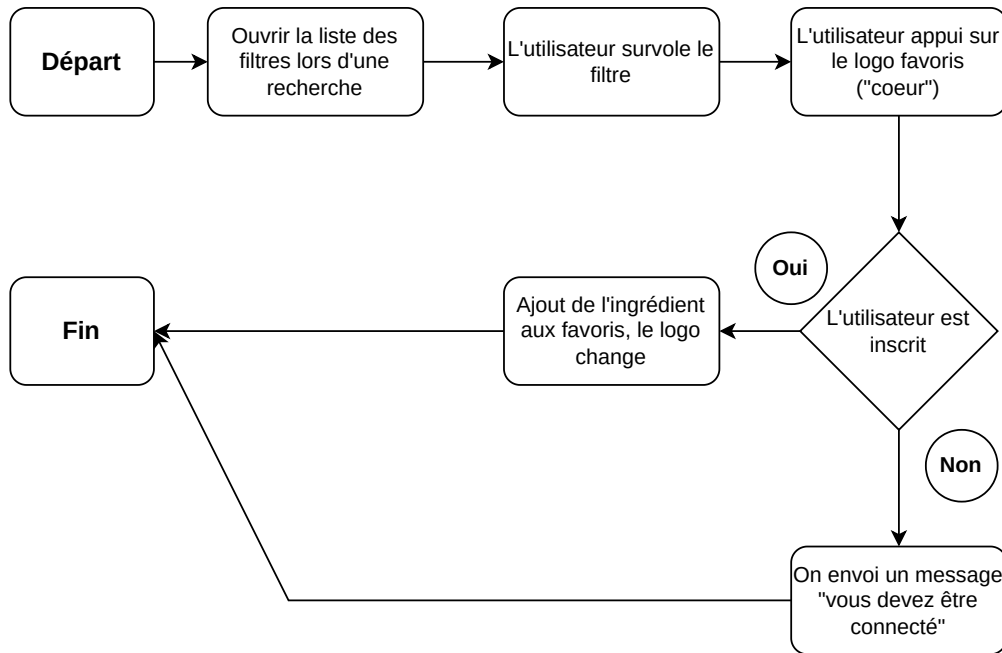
Départ

Ouvrir la liste des filtres lors d'une recherche

L'utilisateur survole le filtre

L'utilisateur appui sur le logo favoris ("coeur")

Oui

L'utilisateur est inscrit

Ajout de l'ingrédient aux favoris, le logo change

Fin

Non

On envoi un message "vous devez être connecté"